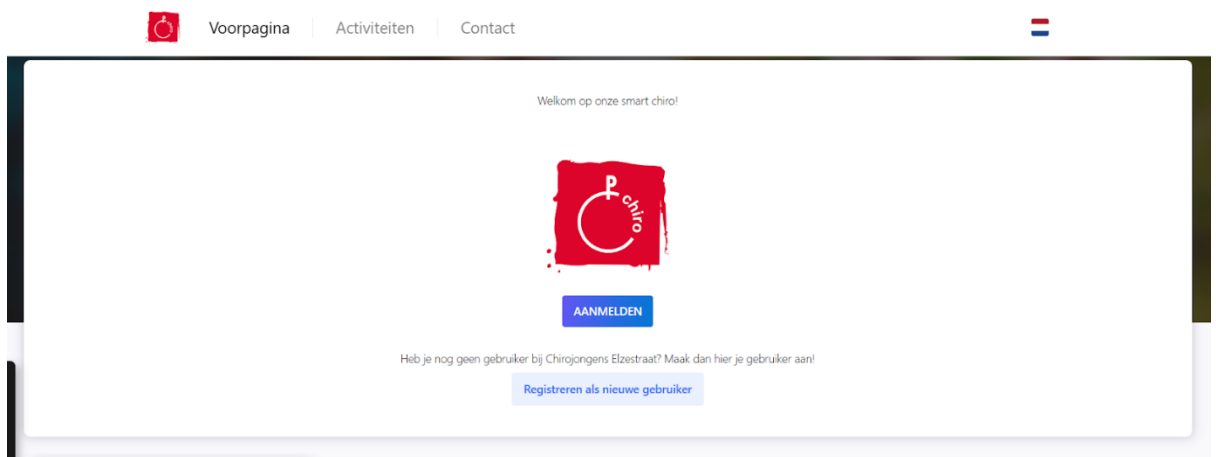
Voorpagina
Activiteiten
Contact

Welkom op onze smart chiro!

chiro

AANMELDEN

Heb je nog geen gebruiker bij Chirojongens Elzestraat? Maak dan hier je gebruiker aan!

Registreren als nieuwe gebruiker